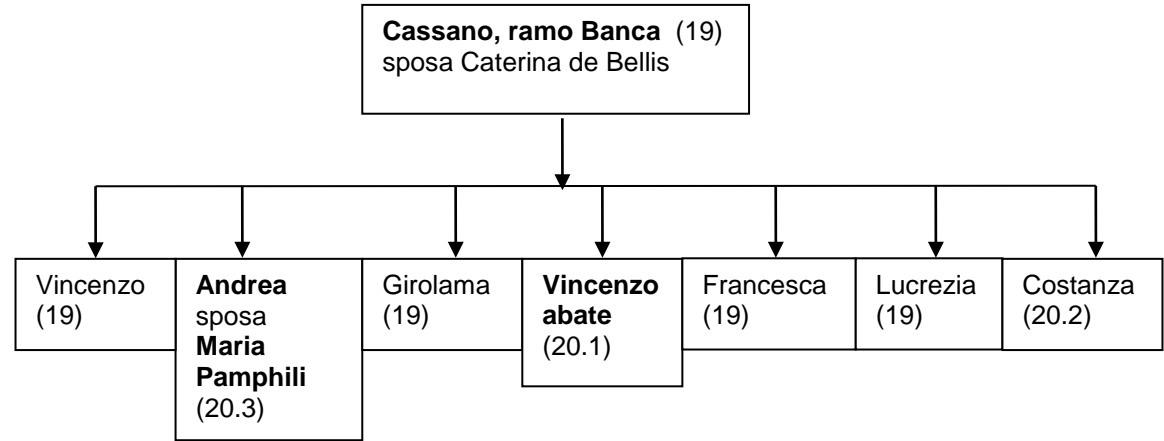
**Cassano, ramo Banca** (19)
sposa Caterina de Bellis

Vincenzo (19)

**Andrea** sposa **Maria Pamphili** (20.3)

Girolama (19)

**Vincenzo abate** (20.1)

Francesca (19)

Lucrezia (19)

Costanza (20.2)